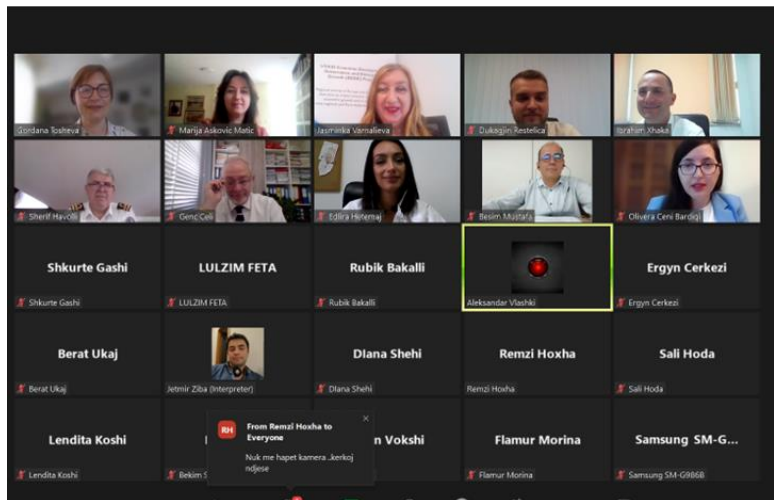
Gordana Tosheva
Marija Askovic Matic
Jasminka Varnalieva
Dukagjin Restelica
Ibrahim Xhaka
Sherif Havolli
Genc Celi
Edlira Hitemaj
Besim Mustafa
Olivera Ceni Bardigi

Shkurte Gashi
Shkurte Gashi
LULZIM FETA
LULZIM FETA
Rubik Bakalli
Rubik Bakalli
Aleksandar Vlashki
Ergyn Cerkezi
Ergyn Cerkezi

Berat Ukaj
Berat Ukaj
Jetmir Ziba (Interpreter)
DIana Shehi
DIana Shehi
Remzi Hoxha
Remzi Hoxha
Sali Hoda
Sali Hoda

Lendita Koshi
Lendita Koshi
Bekim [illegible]
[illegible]n Vokshi
Flamur Morina
Flamur Morina
Samsung SM-G...
Samsung SM-G986B

RH
From Remzi Hoxha to Everyone
Nuk me hapet kamera ..kerkoj ndjese